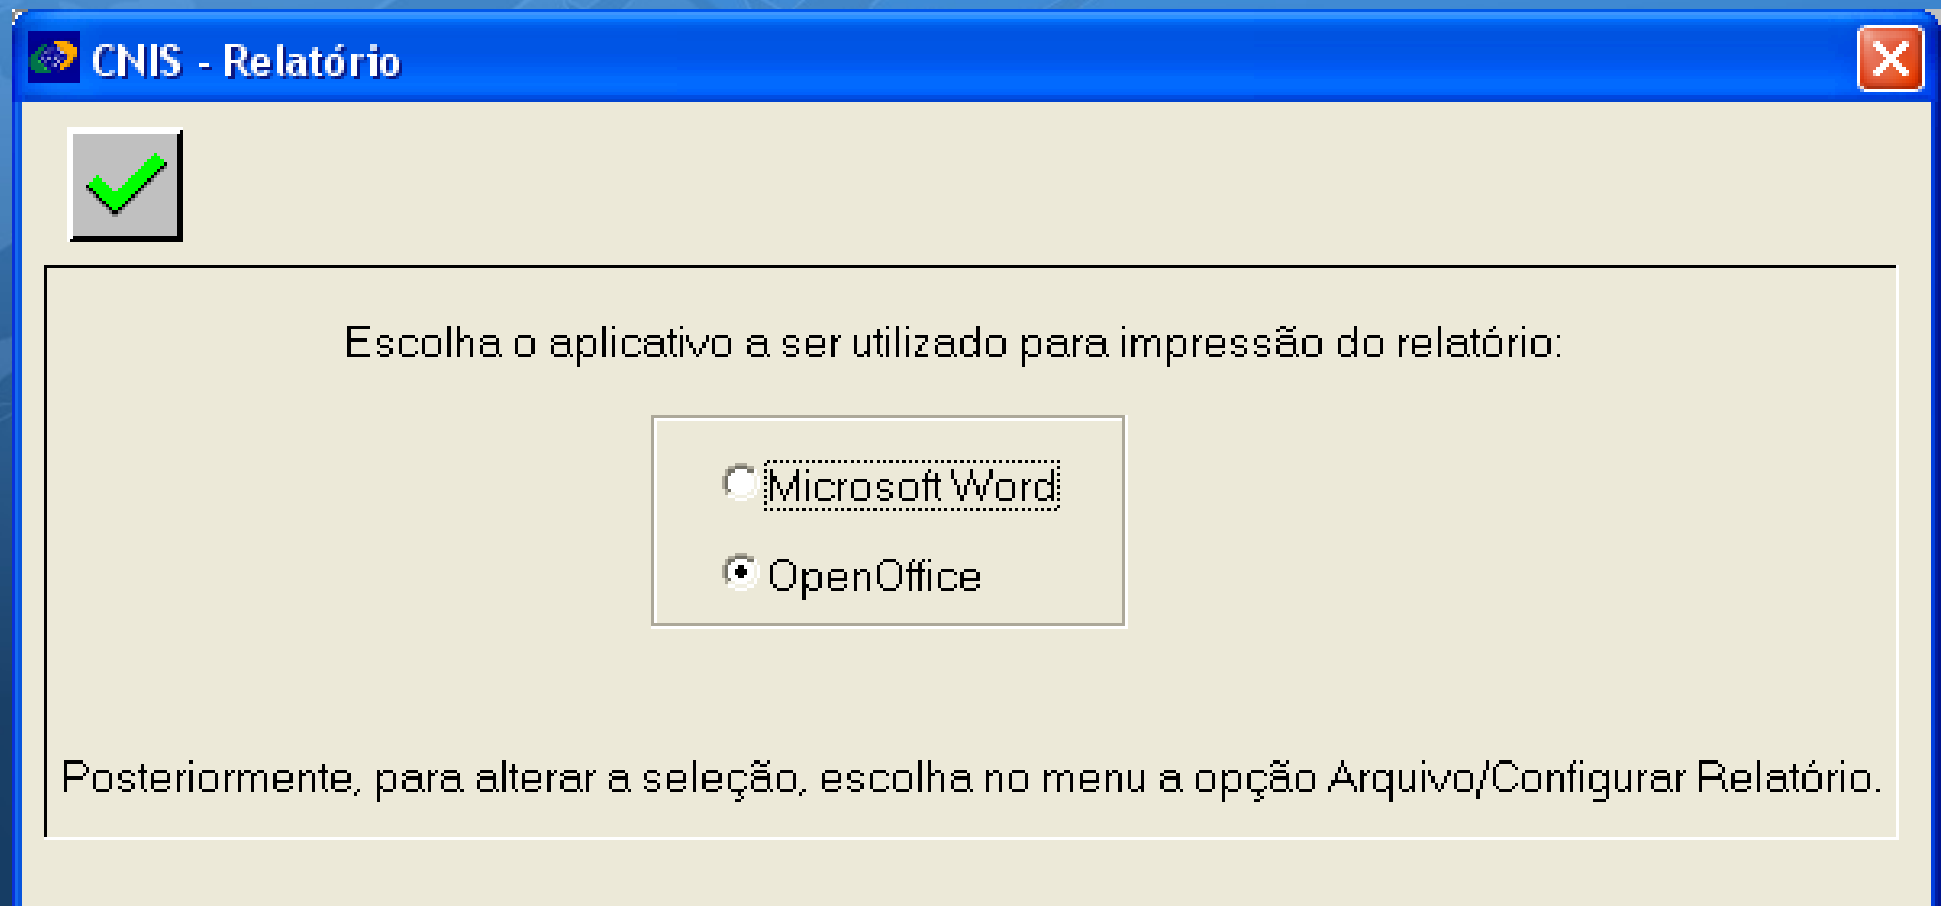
CNIS - Relatório

Escolha o aplicativo a ser utilizado para impressão do relatório:

Microsoft Word

OpenOffice

Posteriormente, para alterar a seleção, escolha no menu a opção Arquivo/Configurar Relatório.